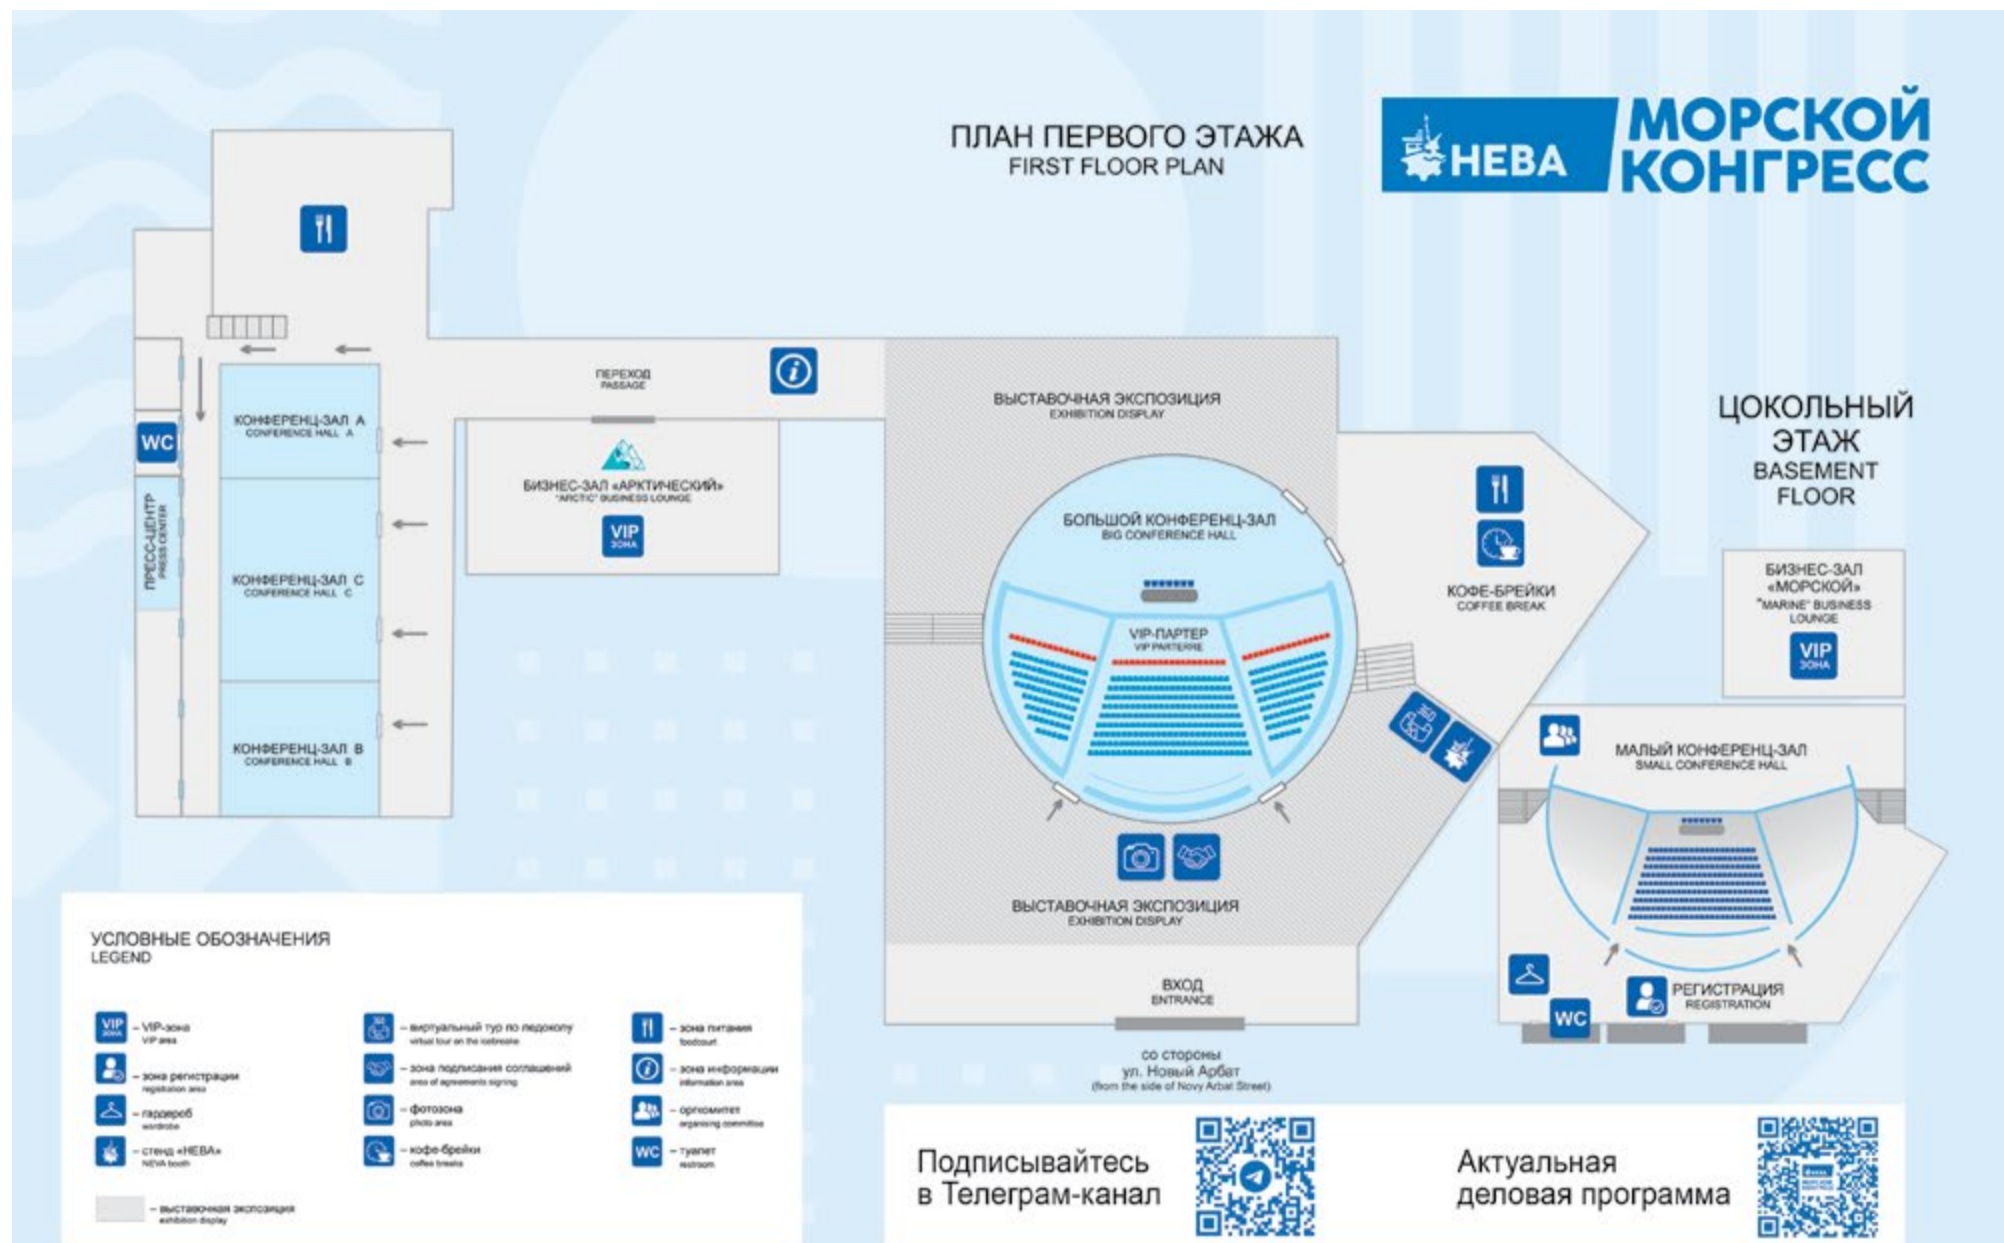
ПЛАН ПЕРВОГО ЭТАЖА
FIRST FLOOR PLAN

НЕВА МОРСКОЙ КОНГРЕСС

WC

ПРЕСС-ЦЕНТР
PRESS CENTER

КОНФЕРЕНЦ-ЗАЛ А
CONFERENCE HALL A

КОНФЕРЕНЦ-ЗАЛ С
CONFERENCE HALL C

КОНФЕРЕНЦ-ЗАЛ В
CONFERENCE HALL B

ПЕРЕХОД
PASSAGE

БИЗНЕС-ЗАЛ «АРКТИЧЕСКИЙ»
"ARCTIC" BUSINESS LOUNGE

VIP ЗОНА

ВЫСТАВОЧНАЯ ЭКСПОЗИЦИЯ
EXHIBITION DISPLAY

БОЛЬШОЙ КОНФЕРЕНЦ-ЗАЛ
BIG CONFERENCE HALL

VIP-ПАРТЕР
VIP PARTERRE

ВЫСТАВОЧНАЯ ЭКСПОЗИЦИЯ
EXHIBITION DISPLAY

ВХОД
ENTRANCE

со стороны
ул. Новый Арбат
(from the side of Novy Arbat Street)

КОФЕ-БРЕЙКИ
COFFEE BREAK

ЦОКОЛЬНЫЙ ЭТАЖ
BASEMENT FLOOR

БИЗНЕС-ЗАЛ «МОРСКОЙ»
"MARINE" BUSINESS LOUNGE

VIP ЗОНА

МАЛЫЙ КОНФЕРЕНЦ-ЗАЛ
SMALL CONFERENCE HALL

РЕГИСТРАЦИЯ
REGISTRATION

WC

УСЛОВНЫЕ ОБОЗНАЧЕНИЯ
LEGEND

– VIP-зона
VIP area

– зона регистрации
registration area

– гардероб
wardrobe

– стенд «НЕВА»
NEVA booth

– выставочная экспозиция
exhibition display

– виртуальный тур по ледоколу
virtual tour on the icebreaker

– зона подписания соглашений
area of agreements signing

– фотозона
photo area

– кофе-брейки
coffee breaks

– зона питания
foodcourt

– зона информации
information area

– оргкомитет
organizing committee

– туалет
restroom

Подписывайтесь в Телеграм-канал

Актуальная деловая программа